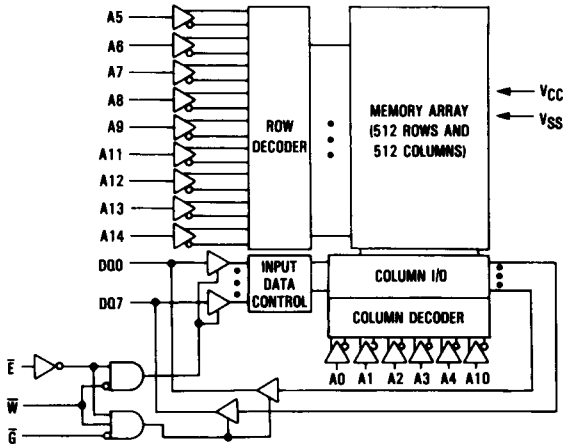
A5
A6
A7
A8
A9
A11
A12
A13
A14

ROW DECODER

MEMORY ARRAY (512 ROWS AND 512 COLUMNS)

$V_{CC}$
$V_{SS}$

DQ0
DQ7

INPUT DATA CONTROL

COLUMN I/O

COLUMN DECODER

A0 A1 A2 A3 A4 A10

$\overline{E}$
$\overline{W}$
$\overline{G}$